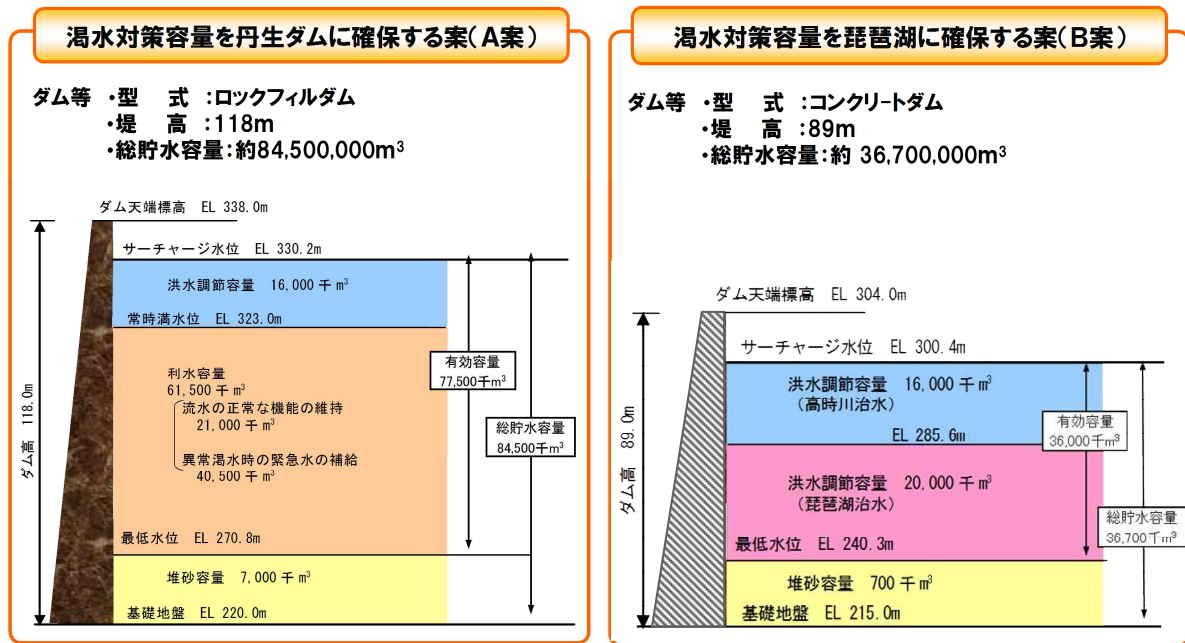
渇水対策容量を丹生ダムに確保する案(A案)

ダム等 ・型　式 :ロックフィルダム
・堤　高 :118m
・総貯水容量:約84,500,000m$^3$

ダム天端標高 EL 338.0m
サーチャージ水位 EL 330.2m
洪水調節容量 16,000千m$^3$
常時満水位 EL 323.0m
利水容量
61,500千m$^3$
流水の正常な機能の維持
21,000千m$^3$
異常渇水時の緊急水の補給
40,500千m$^3$
最低水位 EL 270.8m
堆砂容量 7,000千m$^3$
基礎地盤 EL 220.0m
ダム高 118.0m
有効容量
77,500千m$^3$
総貯水容量
84,500千m$^3$

渇水対策容量を琵琶湖に確保する案(B案)

ダム等 ・型　式 :コンクリートダム
・堤　高 :89m
・総貯水容量:約 36,700,000m$^3$

ダム天端標高 EL 304.0m
サーチャージ水位 EL 300.4m
洪水調節容量 16,000千m$^3$
(高時川治水)
EL 285.6m
洪水調節容量 20,000千m$^3$
(琵琶湖治水)
最低水位 EL 240.3m
堆砂容量 700千m$^3$
基礎地盤 EL 215.0m
ダム高 89.0m
有効容量
36,000千m$^3$
総貯水容量
36,700千m$^3$